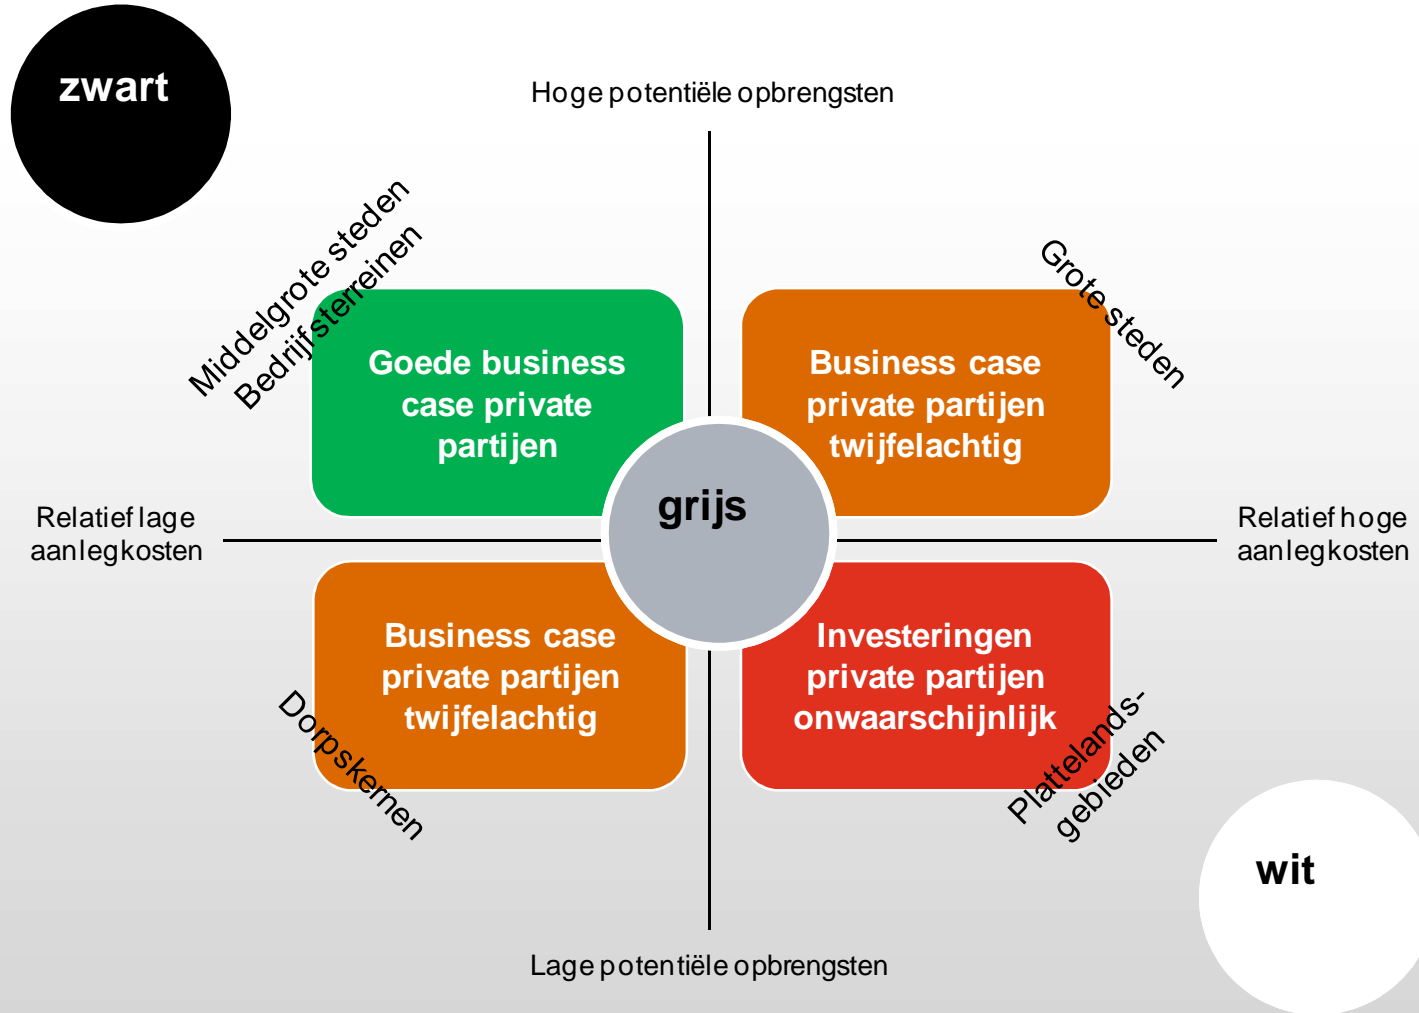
zwart

Hoge potentiële opbrengsten

Middelgrote steden
Bedrijfsterreinen

Grote steden

Goede business case private partijen

Business case private partijen twijfelachtig

grijs

Relatief lage aanlegkosten

Relatief hoge aanlegkosten

Business case private partijen twijfelachtig

Investeringen private partijen onwaarschijnlijk

Dorpskernen

Plattelands-gebieden

wit

Lage potentiële opbrengsten